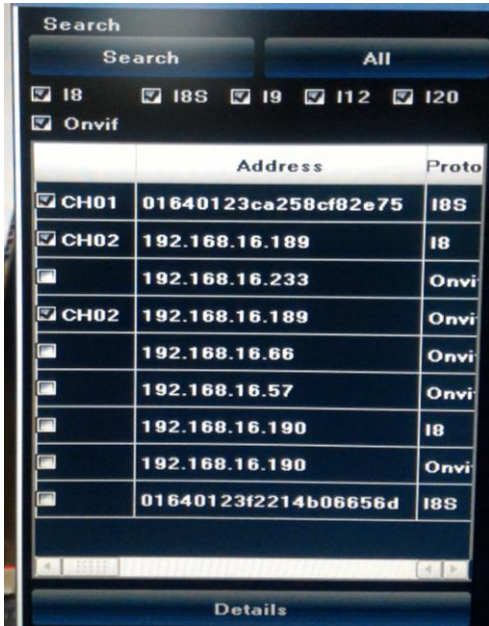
Search

Search

All

I8 I8S I9 I12 I20

Onvif

| | Address | Proto |
|---|---|---|
| CH01 | 01640123ca258cf82e75 | I8S |
| CH02 | 192.168.16.189 | I8 |
| | 192.168.16.233 | Onvi |
| CH02 | 192.168.16.189 | Onvi |
| | 192.168.16.66 | Onvi |
| | 192.168.16.57 | Onvi |
| | 192.168.16.190 | I8 |
| | 192.168.16.190 | Onvi |
| | 01640123f2214b06656d | I8S |

Details